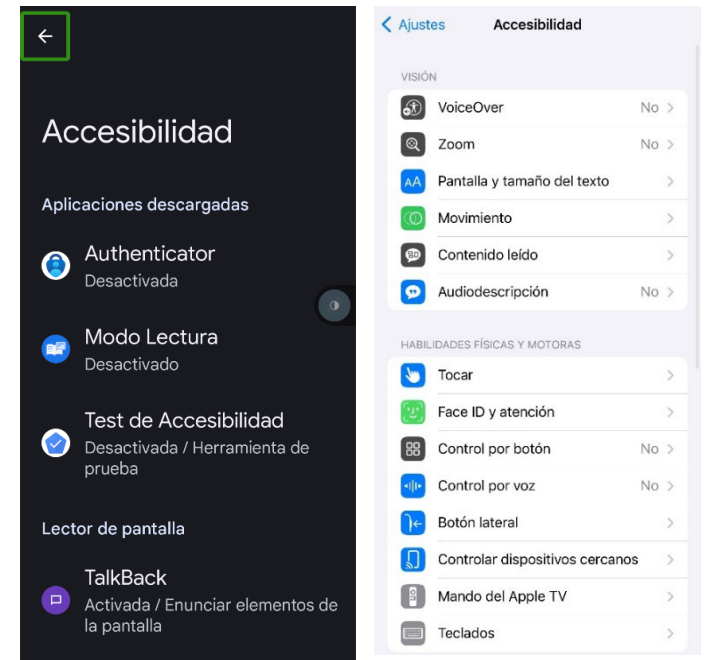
Accesibilidad

Aplicaciones descargadas

Authenticator
Desactivada

Modo Lectura
Desactivado

Test de Accesibilidad
Desactivada / Herramienta de prueba

Lector de pantalla

TalkBack
Activada / Enunciar elementos de la pantalla

< Ajustes Accesibilidad

VISIÓN

VoiceOver No >
Zoom No >
Pantalla y tamaño del texto >
Movimiento >
Contenido leído >
Audiodescripción No >

HABILIDADES FÍSICAS Y MOTORAS

Tocar >
Face ID y atención >
Control por botón No >
Control por voz No >
Botón lateral >
Controlar dispositivos cercanos >
Mando del Apple TV >
Teclados >